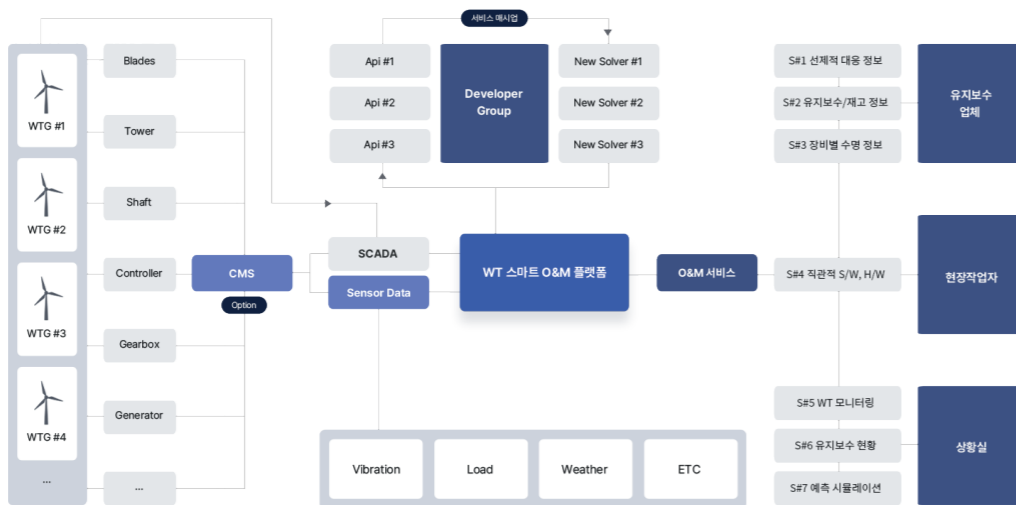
WTG #1
WTG #2
WTG #3
WTG #4
...

Blades
Tower
Shaft
Controller
Gearbox
Generator
...

CMS
Option

서비스 애시업

Api #1
Api #2
Api #3

Developer Group

New Solver #1
New Solver #2
New Solver #3

SCADA
Sensor Data

WT 스마트 O&M 플랫폼

O&M 서비스

S#1 선제적 대응 정보
S#2 유지보수/재고 정보
S#3 장비별 수명 정보
S#4 직관적 S/W, H/W
S#5 WT 모니터링
S#6 유지보수 현황
S#7 예측 시뮬레이션

유지보수 업체
현장작업자
상황실

Vibration
Load
Weather
ETC